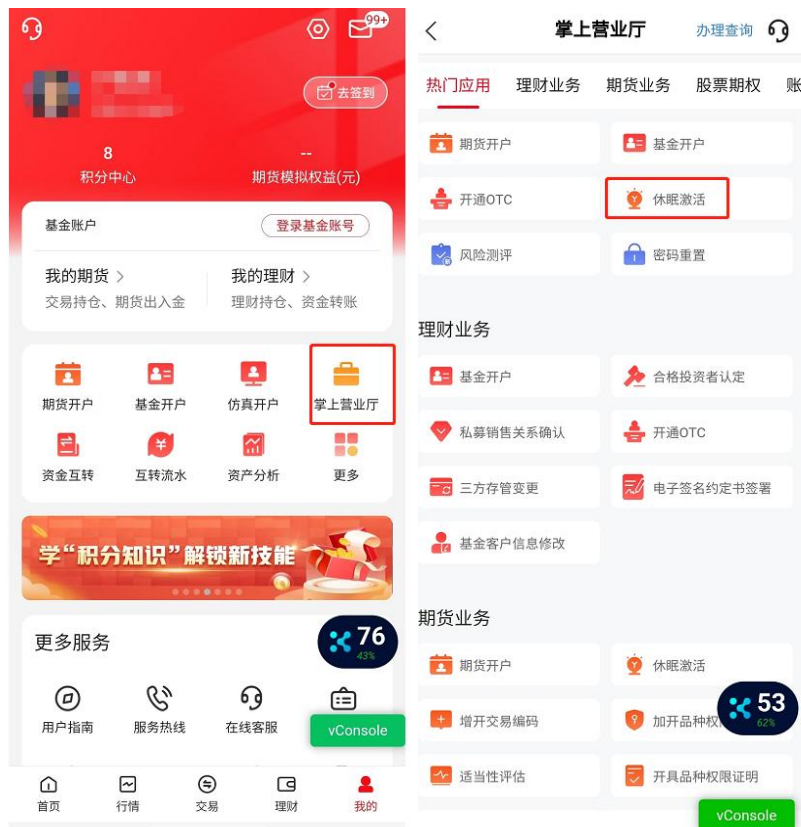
99+

去签到

8
积分中心

--
期货模拟权益(元)

基金账户
登录基金账号

我的期货 >
交易持仓、期货出入金

我的理财 >
理财持仓、资金转账

期货开户
基金开户
仿真开户
掌上营业厅
资金互转
互转流水
资产分析
更多

学"积分知识"解锁新技能

更多服务

76
43%

用户指南
服务热线
在线客服
vConsole

首页
行情
交易
理财
我的

<
掌上营业厅
办理查询

热门应用
理财业务
期货业务
股票期权
账

期货开户
基金开户
开通OTC
休眠激活
风险测评
密码重置

理财业务

基金开户
合格投资者认定
私募销售关系确认
开通OTC
三方存管变更
电子签名约定书签署
基金客户信息修改

期货业务

期货开户
休眠激活
增开交易编码
加开品种权
53
62%
适当性评估
开具品种权限证明
vConsole